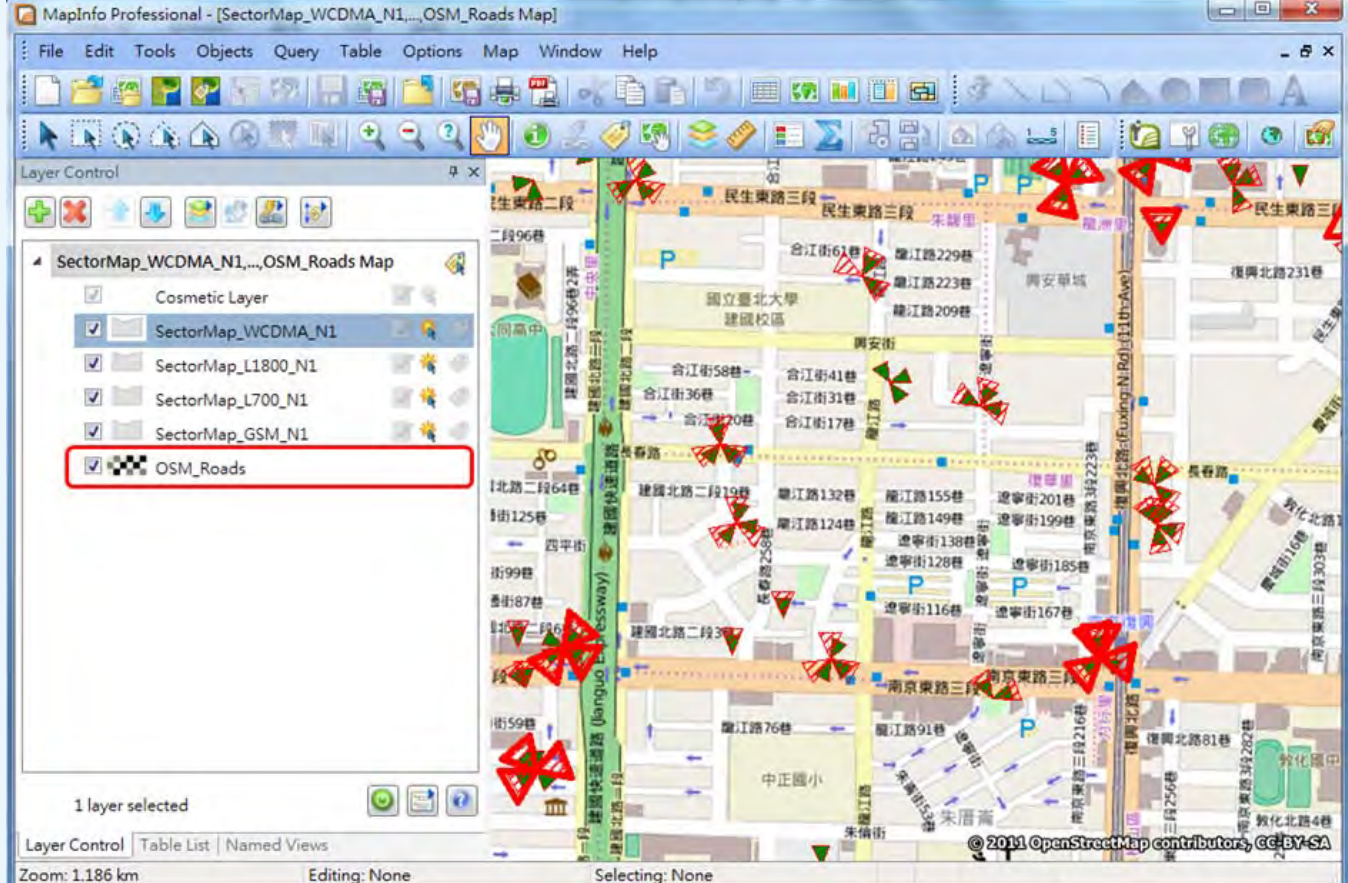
MapInfo Professional - [SectorMap_WCDMA_N1,...,OSM_Roads Map]

File Edit Tools Objects Query Table Options Map Window Help

Layer Control

SectorMap_WCDMA_N1,...,OSM_Roads Map
Cosmetic Layer
SectorMap_WCDMA_N1
SectorMap_L1800_N1
SectorMap_L700_N1
SectorMap_GSM_N1
OSM_Roads

1 layer selected

Layer Control | Table List | Named Views

民生東路二段
民生東路三段
民生東路三段
民生東路三
朱園里
龍洲里
合江街61巷
龍江路229巷
龍江路223巷
龍江路209巷
復興北路231巷
興安華城
國立臺北大學
建國校區
興安街
合江街58巷
合江街41巷
合江街36巷
合江街31巷
合江街20巷
合江街17巷
長春路
長春路
復華里
建國北路二段64巷
建國北路二段19巷
龍江路132巷
龍江路155巷
遼寧街201巷
龍江路124巷
龍江路149巷
遼寧街199巷
遼寧街138巷
遼寧街128巷
遼寧街185巷
四平街
遼寧街116巷
遼寧街167巷
建國北路二段3
南京東路三段
龍江路91巷
龍江路76巷
中正國小
朱厝崙
朱崙街
復興北路81巷
敦化國中
敦化北路4
建國快速道路
(Jianguo Expressway)
復興北路(Fuxing N. Rd.)(11th Ave)
© 2011 OpenStreetMap contributors, CC-BY-SA

Zoom: 1.186 km
Editing: None
Selecting: None